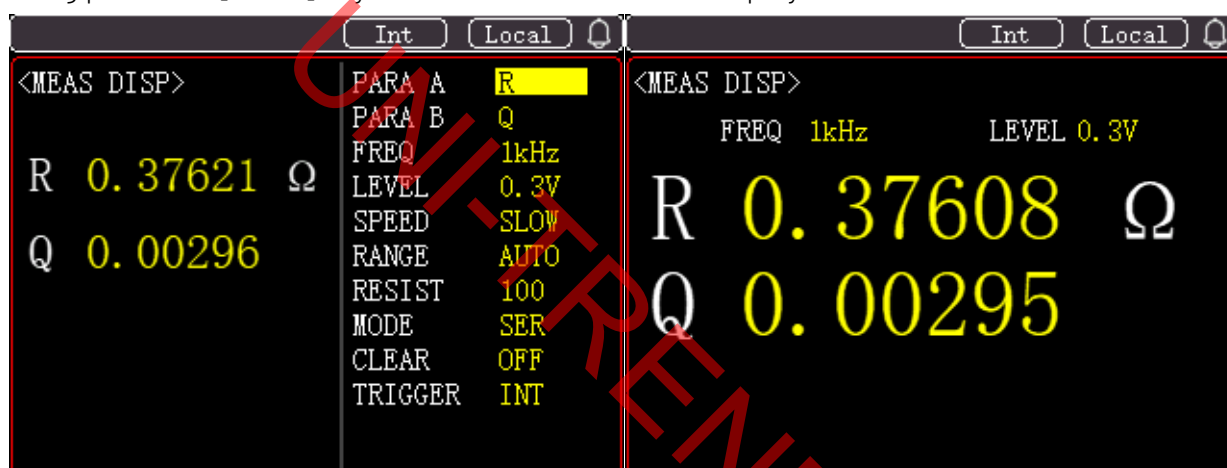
Int Local

<MEAS DISP>

R 0.37621 Ω

Q 0.00296

| PARA A | R |
|---|---|
| PARA B | Q |
| FREQ | 1kHz |
| LEVEL | 0.3V |
| SPEED | SLOW |
| RANGE | AUTO |
| RESIST | 100 |
| MODE | SER |
| CLEAR | OFF |
| TRIGGER | INT |

Int Local

<MEAS DISP>

FREQ 1kHz LEVEL 0.3V

R 0.37608 Ω

Q 0.00295

UNI-TREND